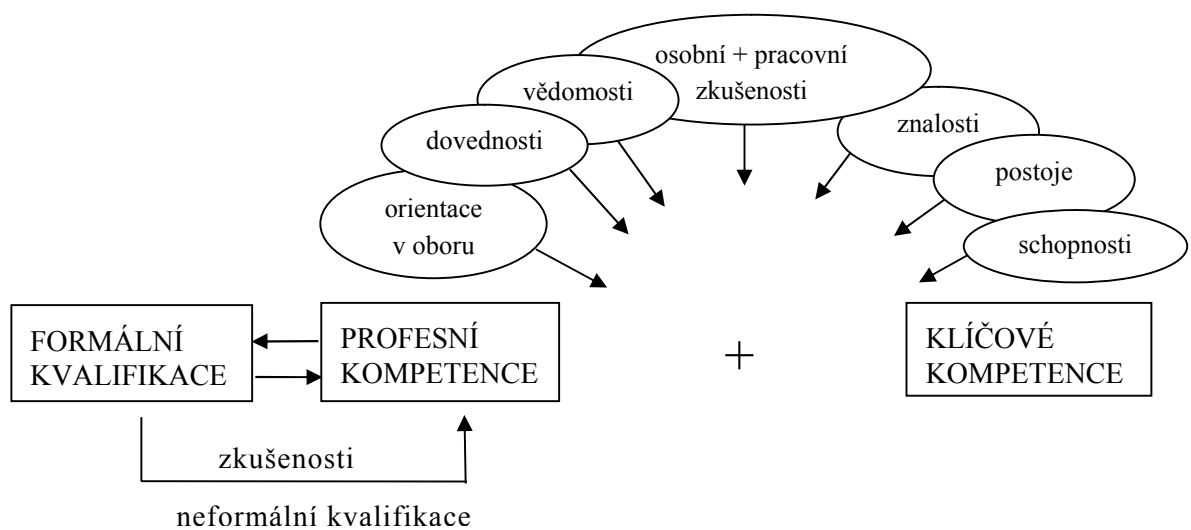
osobní + pracovní zkušenosti

vědomosti

dovednosti

orientace v oboru

znalosti

postoje

schopnosti

FORMÁLNÍ KVALIFIKACE

PROFESNÍ KOMPETENCE

+

KLÍČOVÉ KOMPETENCE

zkušenosti

neformální kvalifikace